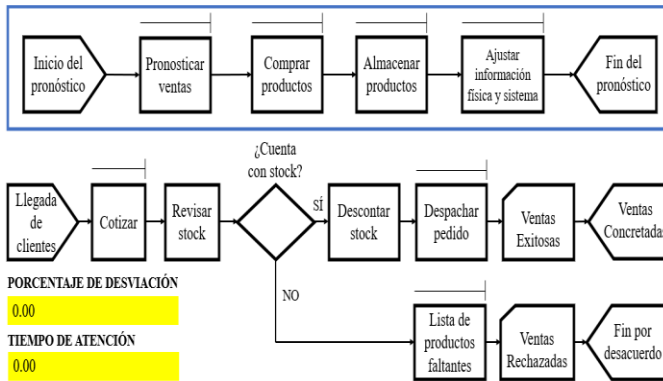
Inicio del pronóstico

Pronosticar ventas

Comprar productos

Almacenar productos

Ajustar información física y sistema

Fin del pronóstico

¿Cuenta con stock?

Llegada de clientes

Cotizar

Revisar stock

SÍ

Descontar stock

Despachar pedido

Ventas Exitosas

Ventas Concretada

NO

PORCENTAJE DE DESVIACIÓN

0.00

TIEMPO DE ATENCIÓN

0.00

Lista de productos faltantes

Ventas Rechazadas

Fin por desacuerdo